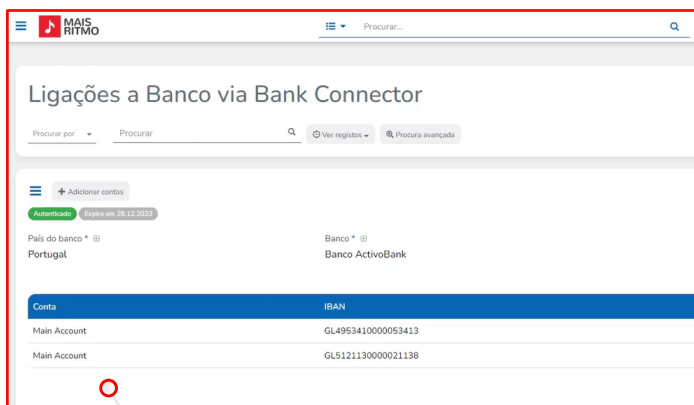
MAIS RITMO

Procurar...

Ligações a Banco via Bank Connector

Procurar por
Procurar
Ver registos
Procura avançada

Adicionar contas

Autenticado
Expira em 28.12.2023

País do banco *
Portugal

Banco *
Banco ActivoBank

| Conta | IBAN |
|---|---|
| Main Account | GL4953410000053413 |
| Main Account | GL5121130000021138 |